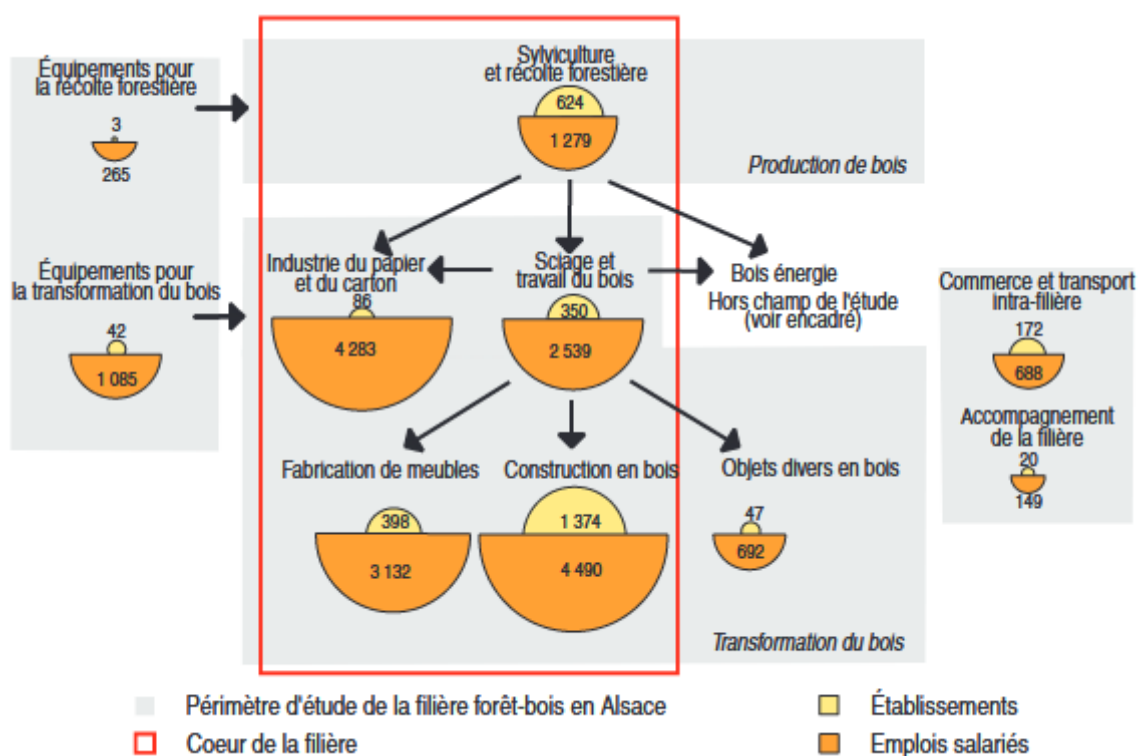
Équipements pour la récolte forestière
3
265

Sylviculture et récolte forestière
624
1 279
Production de bois

Équipements pour la transformation du bois
42
1 085

Industrie du papier et du carton
86
4 283

Sciage et travail du bois
350
2 539

Bois énergie
Hors champ de l'étude (voir encadré)

Commerce et transport intra-filière
172
688

Accompagnement de la filière
20
149

Fabrication de meubles
398
3 132

Construction en bois
1 374
4 490

Objets divers en bois
47
692

Transformation du bois

Périmètre d'étude de la filière forêt-bois en Alsace
Coeur de la filière
Établissements
Emplois salariés